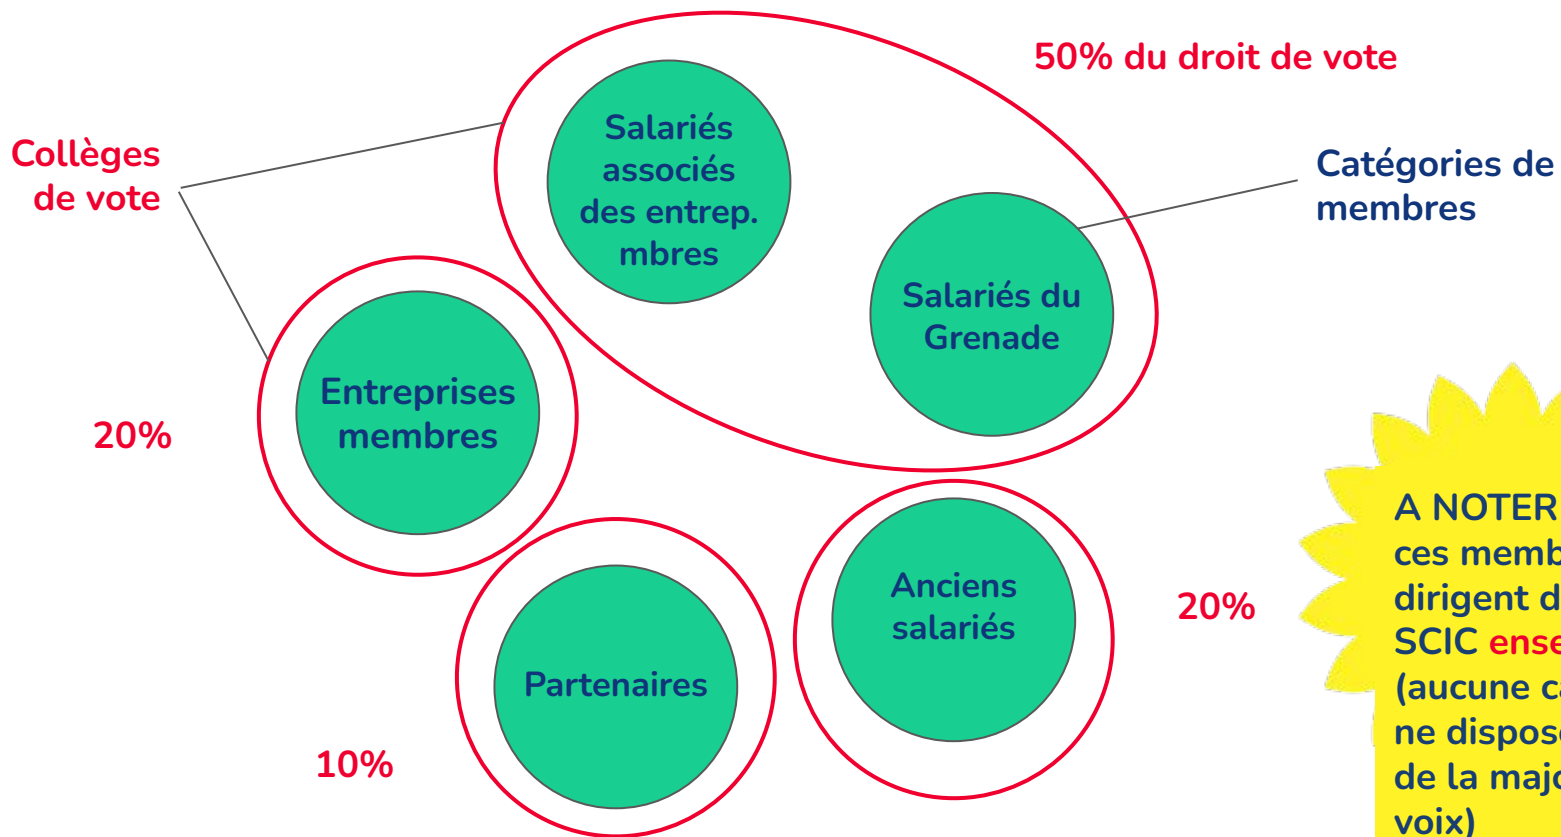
50% du droit de vote

Collèges de vote

Salariés associés des entrep. mbres

Catégories de membres

Salariés du Grenade

Entreprises membres

20%

A NOTER ces memb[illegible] dirigent d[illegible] SCIC ense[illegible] (aucune ca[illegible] ne dispos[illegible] de la majo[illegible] voix)

Anciens salariés

20%

Partenaires

10%